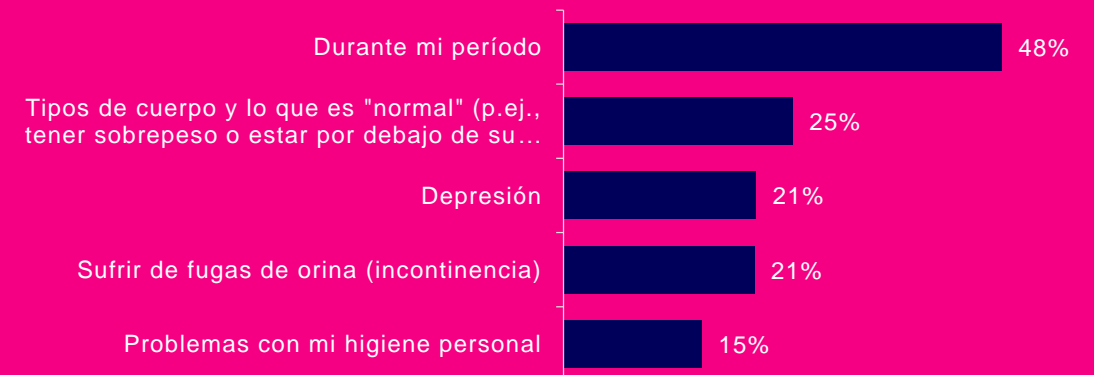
Durante mi período 48%

Tipos de cuerpo y lo que es "normal" (p.ej., tener sobrepeso o estar por debajo de su… 25%

Depresión 21%

Sufrir de fugas de orina (incontinencia) 21%

Problemas con mi higiene personal 15%